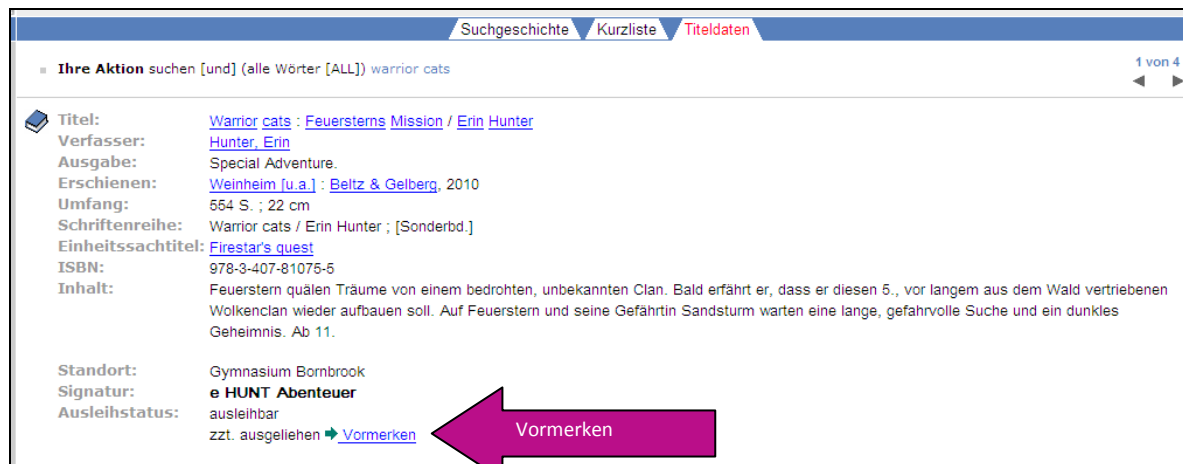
Suchgeschichte Kurzliste Titeldaten

Ihre Aktion suchen [und] (alle Wörter [ALL]) warrior cats

1 von 4

| | |
|---|---|
| Titel: | Warrior cats : Feuersterns Mission / Erin Hunter |
| Verfasser: | Hunter, Erin |
| Ausgabe: | Special Adventure. |
| Erschienen: | Weinheim [u.a.] : Beltz & Gelberg, 2010 |
| Umfang: | 554 S. ; 22 cm |
| Schriftenreihe: | Warrior cats / Erin Hunter ; [Sonderbd.] |
| Einheitssachtitel: | Firestar's quest |
| ISBN: | 978-3-407-81075-5 |
| Inhalt: | Feuerstern quälen Träume von einem bedrohten, unbekannten Clan. Bald erfährt er, dass er diesen 5., vor langem aus dem Wald vertriebenen Wolkenclan wieder aufbauen soll. Auf Feuerstern und seine Gefährtin Sandsturm warten eine lange, gefahrvolle Suche und ein dunkles Geheimnis. Ab 11. |

| | |
|---|---|
| Standort: | Gymnasium Bornbrook |
| Signatur: | e HUNT Abenteuer |
| Ausleihstatus: | ausleihbar |
| | zzt. ausgeliehen Vormerken |

Vormerken